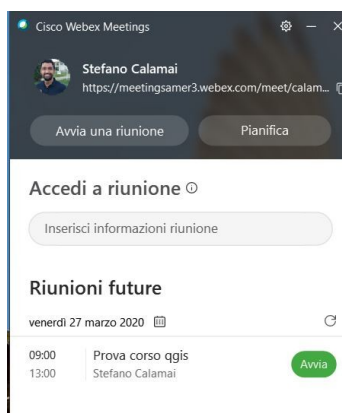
Cisco Webex Meetings

Stefano Calamai
https://meetingsamer3.webex.com/meet/calam...

Avvia una riunione
Pianifica

Accedi a riunione

Inserisci informazioni riunione

Riunioni future

venerdì 27 marzo 2020

09:00
13:00
Prova corso qgis
Stefano Calamai
Avvia